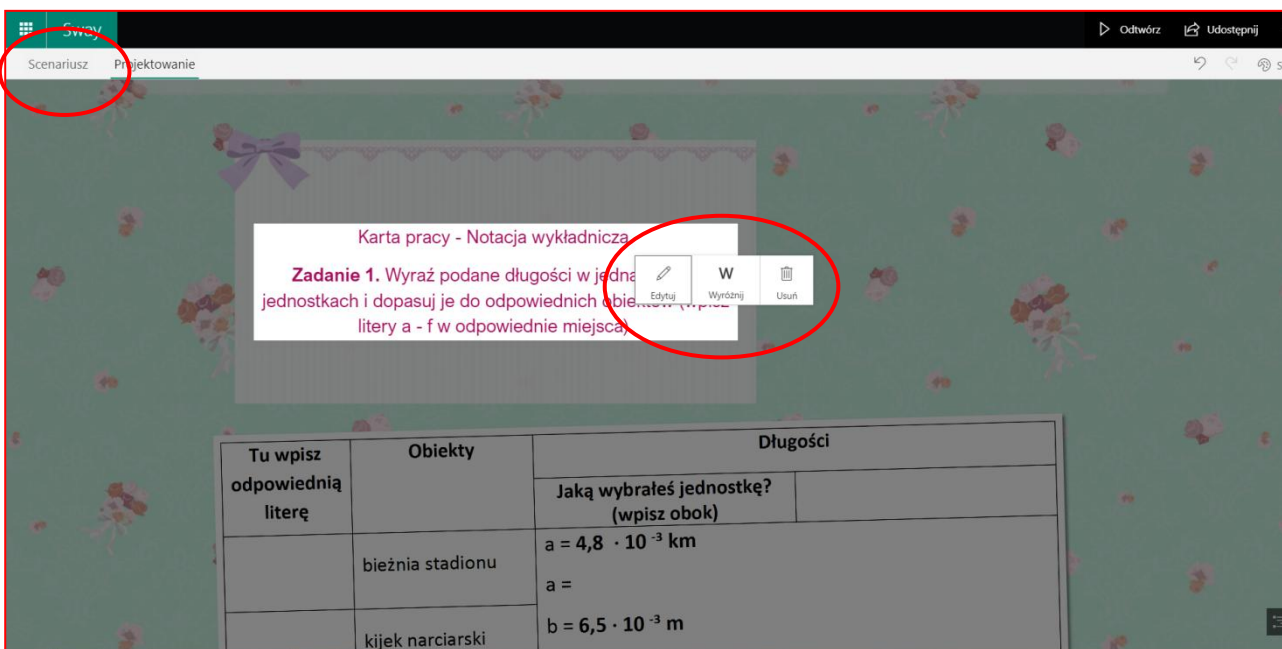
Sway

Odtwórz Udostępnij

Scenariusz Projektowanie

Karta pracy - Notacja wykładnicza

**Zadanie 1.** Wyraź podane długości w jedna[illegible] jednostkach i dopasuj je do odpowiednich obiektów (wpisz litery a - f w odpowiednie miejsca)

Edytuj Wyróżnij Usuń

| Tu wpisz odpowiednią literę | Obiekty | Długości | |
|---|---|---|---|
| | | Jaką wybrałeś jednostkę? (wpisz obok) | |
| | bieżnia stadionu | a = $4,8 \cdot 10^{-3}$ km<br>a = | |
| | kijek narciarski | b = $6,5 \cdot 10^{-3}$ m | |